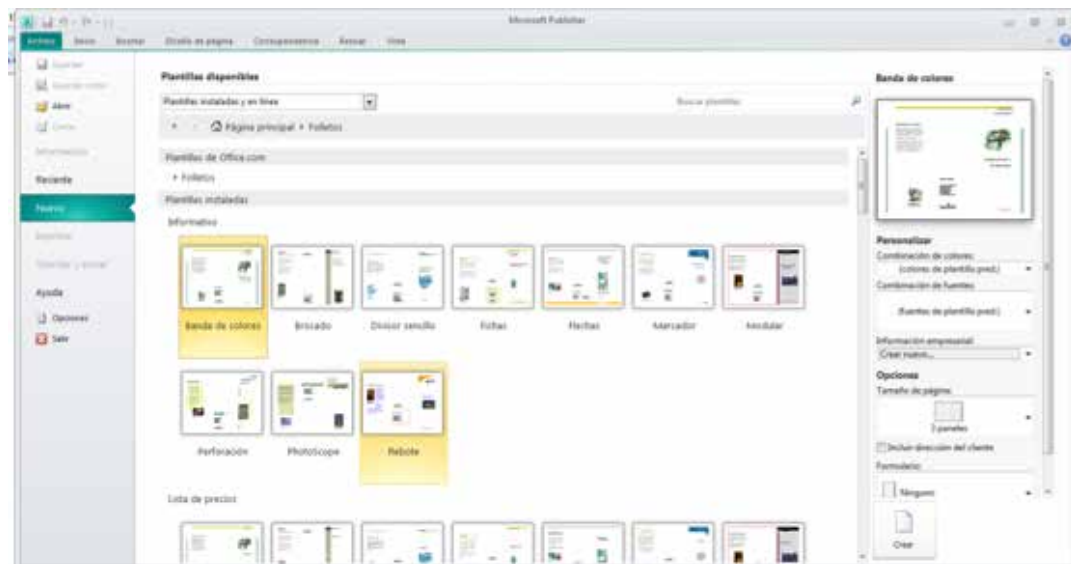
Microsoft Publisher

Archivo Inicio Insertar Diseño de página Correspondencia Revisar Vista

Guardar
Guardar como
Abrir
Cerrar
Información
Reciente
Nuevo
Imprimir
Guardar y enviar
Ayuda
Opciones
Salir

Plantillas disponibles

Plantillas instaladas y en línea

Buscar plantillas

Página principal ▸ Folletos

Plantillas de Office.com

▸ Folletos

Plantillas instaladas

Informativo

Banda de colores
Brocado
Divisor sencillo
Echas
Flechas
Marcador
Modular
Perforación
PhotoScope
Rebote

Lista de precios

Banda de colores

Personalizar
Combinación de colores:
(colores de plantilla pred.)
Combinación de fuentes:
(fuentes de plantilla pred.)
Información empresarial:
Crear nuevo...
Opciones
Tamaño de página:
3 paneles
Incluir dirección del cliente
Formulario:
Ninguno

Crear